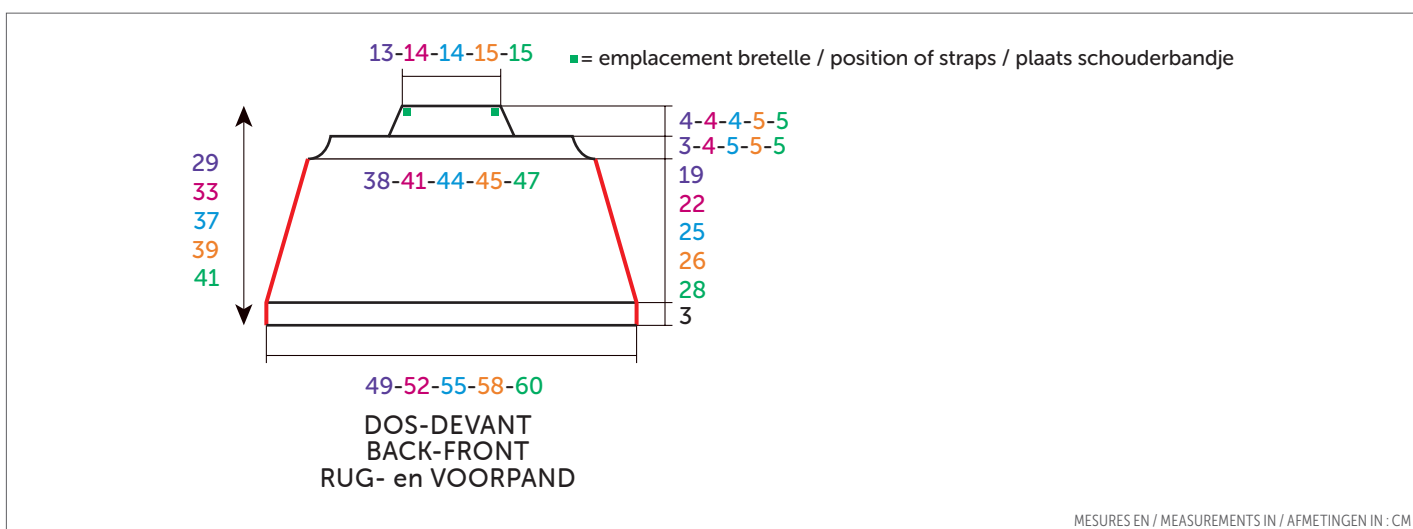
13-14-14-15-15

■= emplacement bretelle / position of straps / plaats schouderbandje

4-4-4-5-5
3-4-5-5-5

29
33
37
39
41

38-41-44-45-47

19
22
25
26
28

3

49-52-55-58-60

DOS-DEVANT
BACK-FRONT
RUG- en VOORPAND

MESURES EN / MEASUREMENTS IN / AFMETINGEN IN : CM